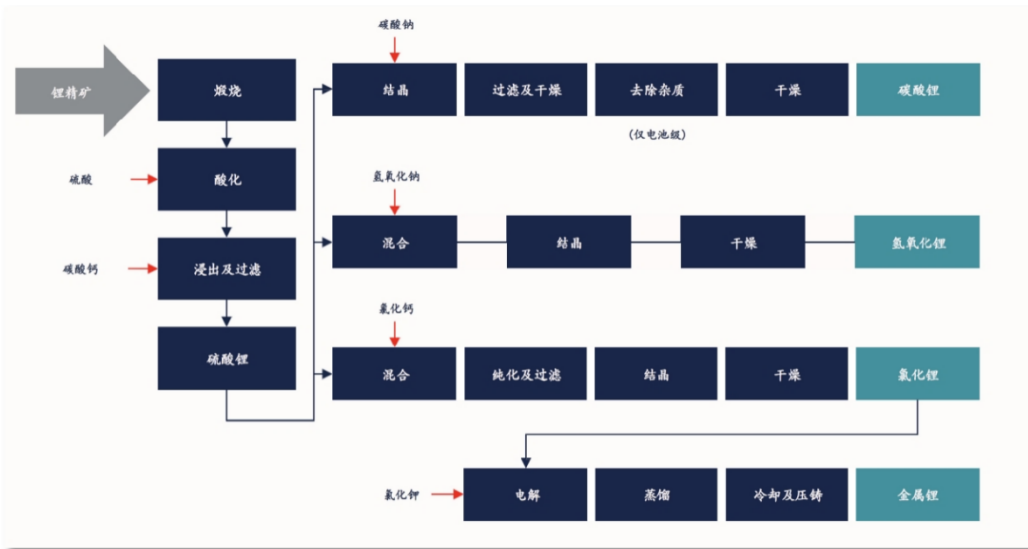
锂精矿

煅烧

硫酸

酸化

碳酸钙

浸出及过滤

硫酸锂

碳酸钠

结晶

过滤及干燥

去除杂质

(仅电池级)

干燥

碳酸锂

氢氧化钠

混合

结晶

干燥

氢氧化锂

氯化钙

混合

纯化及过滤

结晶

干燥

氯化锂

氯化钾

电解

蒸馏

冷却及压铸

金属锂